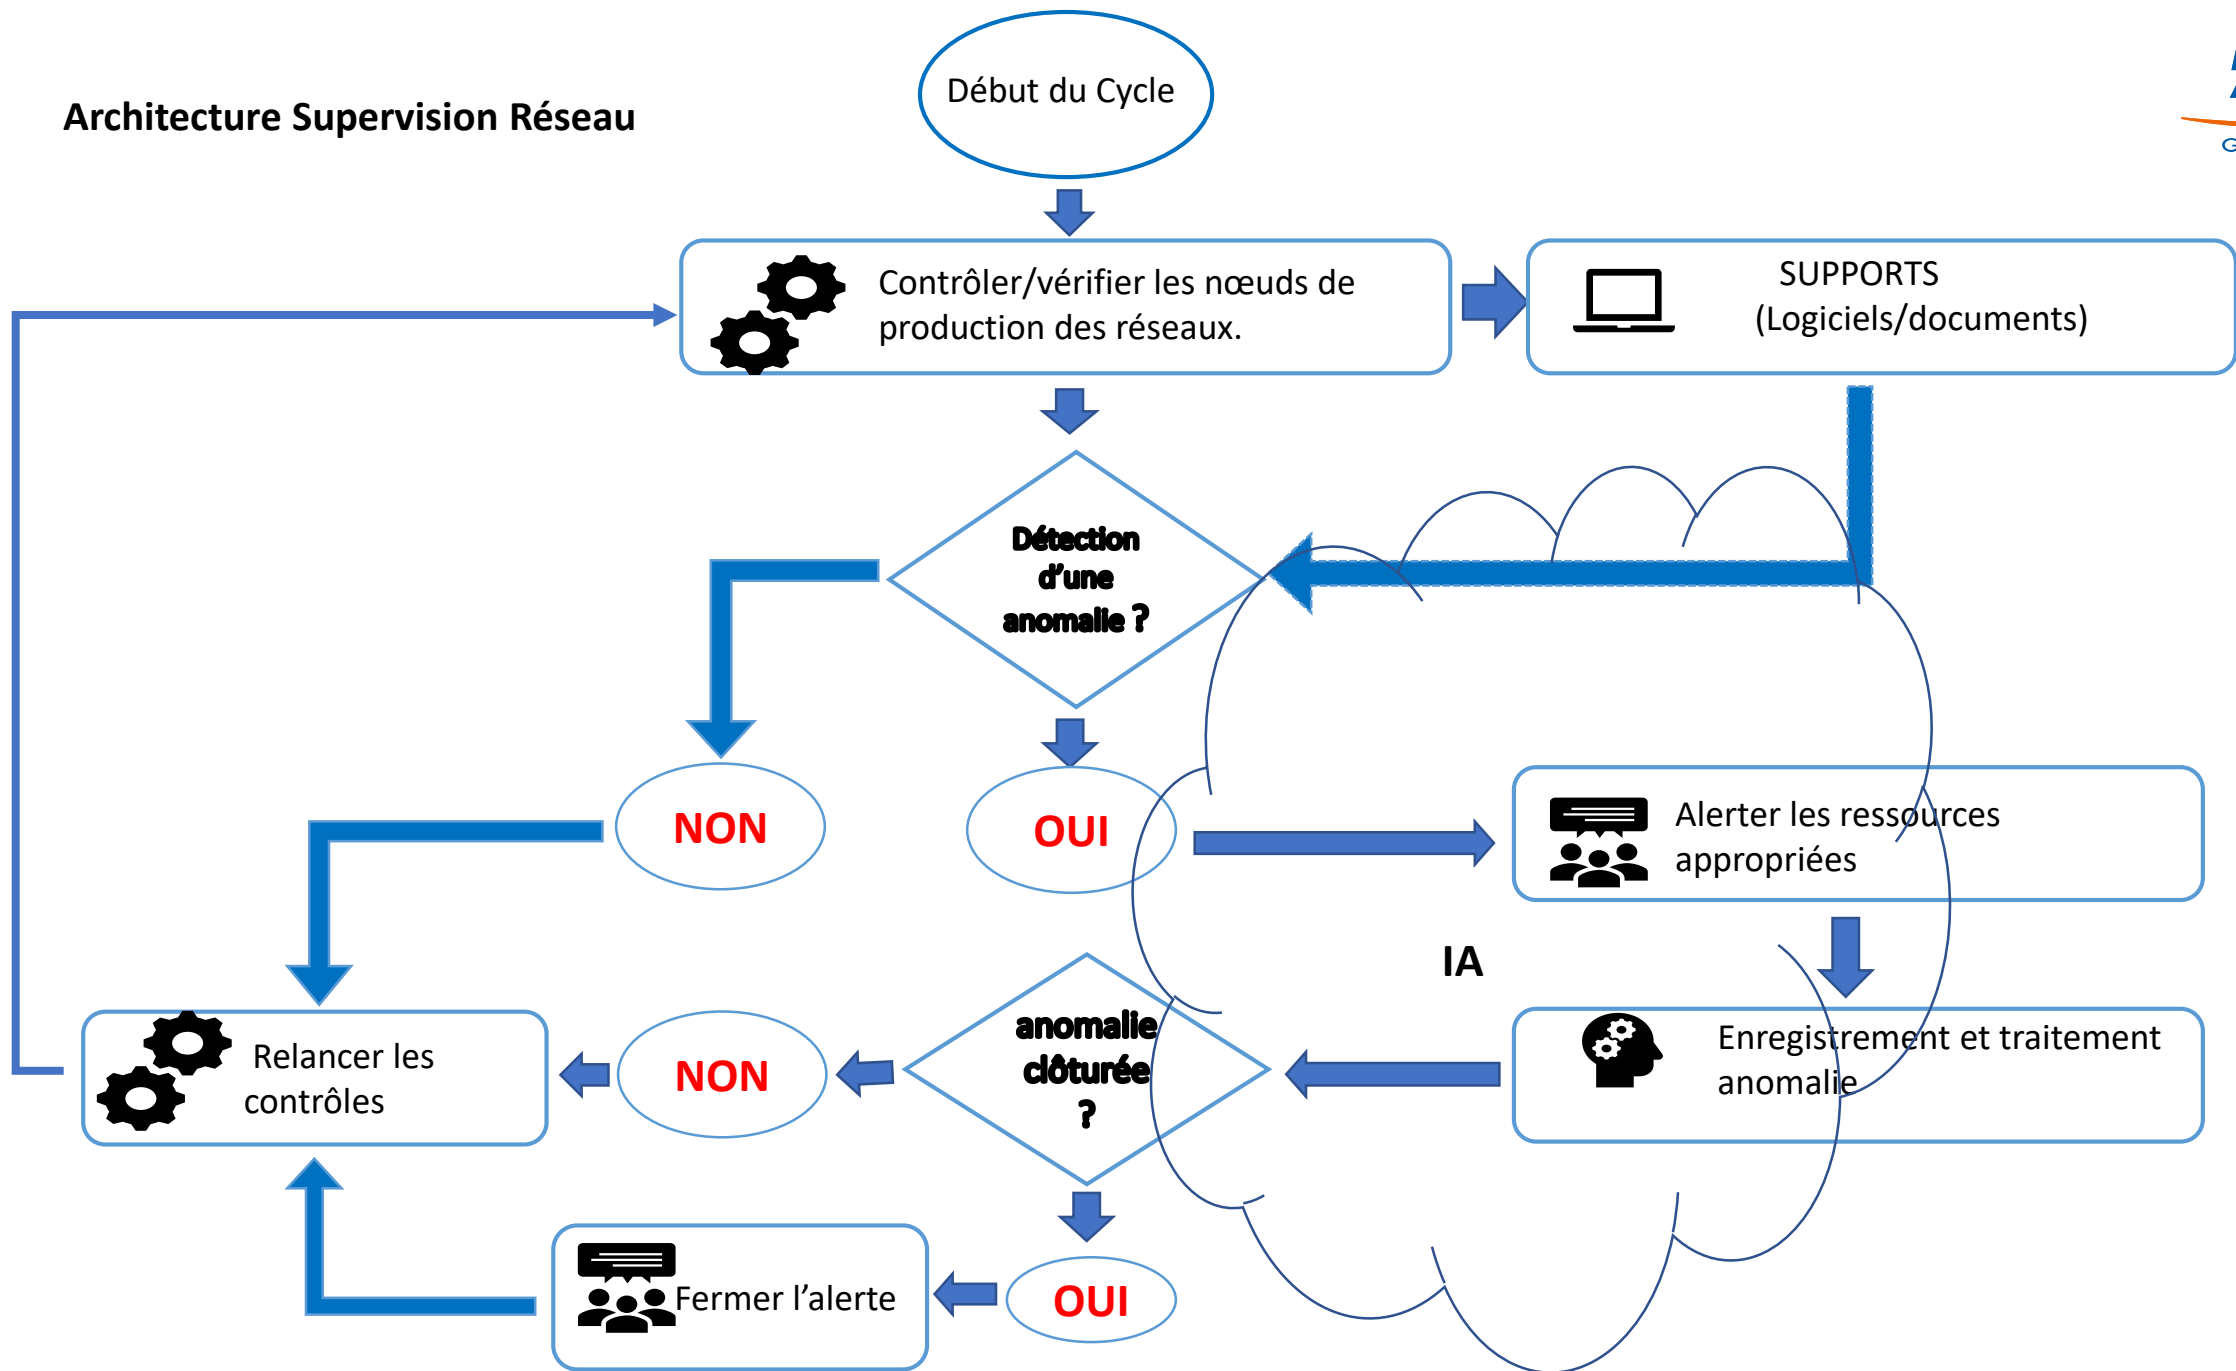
Architecture Supervision Réseau

Début du Cycle

Contrôler/vérifier les nœuds de production des réseaux.

SUPPORTS (Logiciels/documents)

Détection d'une anomalie ?

NON

OUI

Alerter les ressources appropriées

IA

Enregistrement et traitement anomalie

anomalie clôturée ?

NON

Relancer les contrôles

OUI

Fermer l'alerte